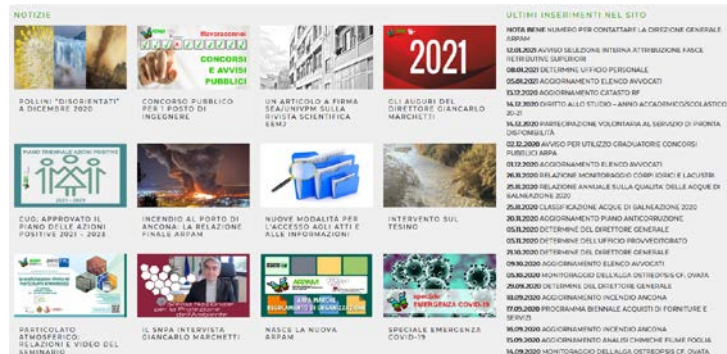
NOTIZIE

Rivolgerete
CONCORSI E AVVISI PUBBLICI

2021

POLLINI "DISORIENTATI" A DICEMBRE 2020

CONCORSO PUBBLICO PER 1 POSTO DI INGEGNERE

UN ARTICOLO A FIRMA SEA/UNIVPM SULLA RIVISTA SCIENTIFICA EEMJ

GLI AUGURI DEL DIRETTORE GIANCARLO MARCHETTI

PIANO TRIENNALE AZIONI POSITIVE

CUG: APPROVATO IL PIANO DELLE AZIONI POSITIVE 2021 - 2023

INCENDIO AL PORTO DI ANCONA: LA RELAZIONE FINALE ARPAM

NUOVE MODALITÀ PER L'ACCESSO AGLI ATTI E ALLE INFORMAZIONI

INTERVENTO SUL TESINO

Speciale EMERGENZA COVID-19

PARTICOLATO ATMOSFERICO: RELAZIONI E VIDEO DEL SEMINARIO

IL SNPA INTERVISTA GIANCARLO MARCHETTI

NASCE LA NUOVA ARPAM

SPECIALE EMERGENZA COVID-19

ULTIMI INSERIMENTI NEL SITO

NOTA BENE NUMERO PER CONTATTARE LA DIREZIONE GENERALE ARPAM
12.08.2020 AVVISO SELEZIONE INTERNA ATTRIBUZIONE FASCE RETRIBUTIVE SUPERIORI
08.01.2021 DETERMINE UFFICIO PERSONALE
05.01.2021 AGGIORNAMENTO ELENCO AVVOCATI
15.12.2020 AGGIORNAMENTO CATASTO RF
14.12.2020 DIRITTO ALLO STUDIO – ANNO ACCADEMICO/SCOLASTICO 20-21
14.12.2020 PARTECIPAZIONE VOLONTARIA AL SERVIZIO DI PRONTA DISPONIBILITÀ
02.12.2020 AVVISO PER UTILIZZO GRADUATORIE CONCORSI PUBBLICI ARPA
01.12.2020 AGGIORNAMENTO ELENCO AVVOCATI
26.11.2020 RELAZIONE MONITORAGGIO CORPI IDRICI LACUSTRI
25.11.2020 RELAZIONE ANNUALE SULLA QUALITÀ DELLE ACQUE DI BALNEAZIONE 2020
25.11.2020 CLASSIFICAZIONE ACQUE DI BALNEAZIONE 2020
20.11.2020 AGGIORNAMENTO PIANO ANTICORRUZIONE
05.11.2020 DETERMINE DEL DIRETTORE GENERALE
05.11.2020 DETERMINE DELL'UFFICIO PROVVEDITORATO
29.10.2020 DETERMINE DEL DIRETTORE GENERALE
29.10.2020 AGGIORNAMENTO ELENCO AVVOCATI
05.10.2020 MONITORAGGIO DELL'ALGA OSTREOPSIS CF. OVATA
29.09.2020 DETERMINE DEL DIRETTORE GENERALE
18.09.2020 AGGIORNAMENTO INCENDIO ANCONA
17.09.2020 PROGRAMMA BIENNALE ACQUISTI DI FORNITURE E SERVIZI
16.09.2020 AGGIORNAMENTO INCENDIO ANCONA
15.09.2020 AGGIORNAMENTO ANALISI CHIMICHE FIUME FOGLIA
14.09.2020 MONITORAGGIO DELL'ALGA OSTREOPSIS CF. OVATA